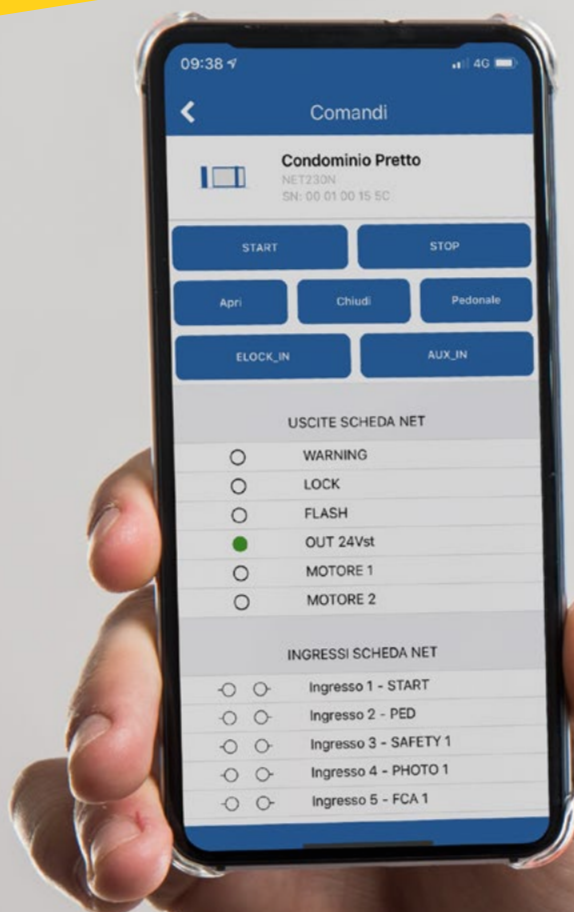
09:38
4G

Comandi

Condominio Pretto
NET230N
SN: 00 01 00 15 5C

START
STOP
Apri
Chiudi
Pedonale
ELOCK_IN
AUX_IN

USCITE SCHEDA NET
WARNING
LOCK
FLASH
OUT 24Vst
MOTORE 1
MOTORE 2

INGRESSI SCHEDA NET
Ingresso 1 - START
Ingresso 2 - PED
Ingresso 3 - SAFETY 1
Ingresso 4 - PHOTO 1
Ingresso 5 - FCA 1